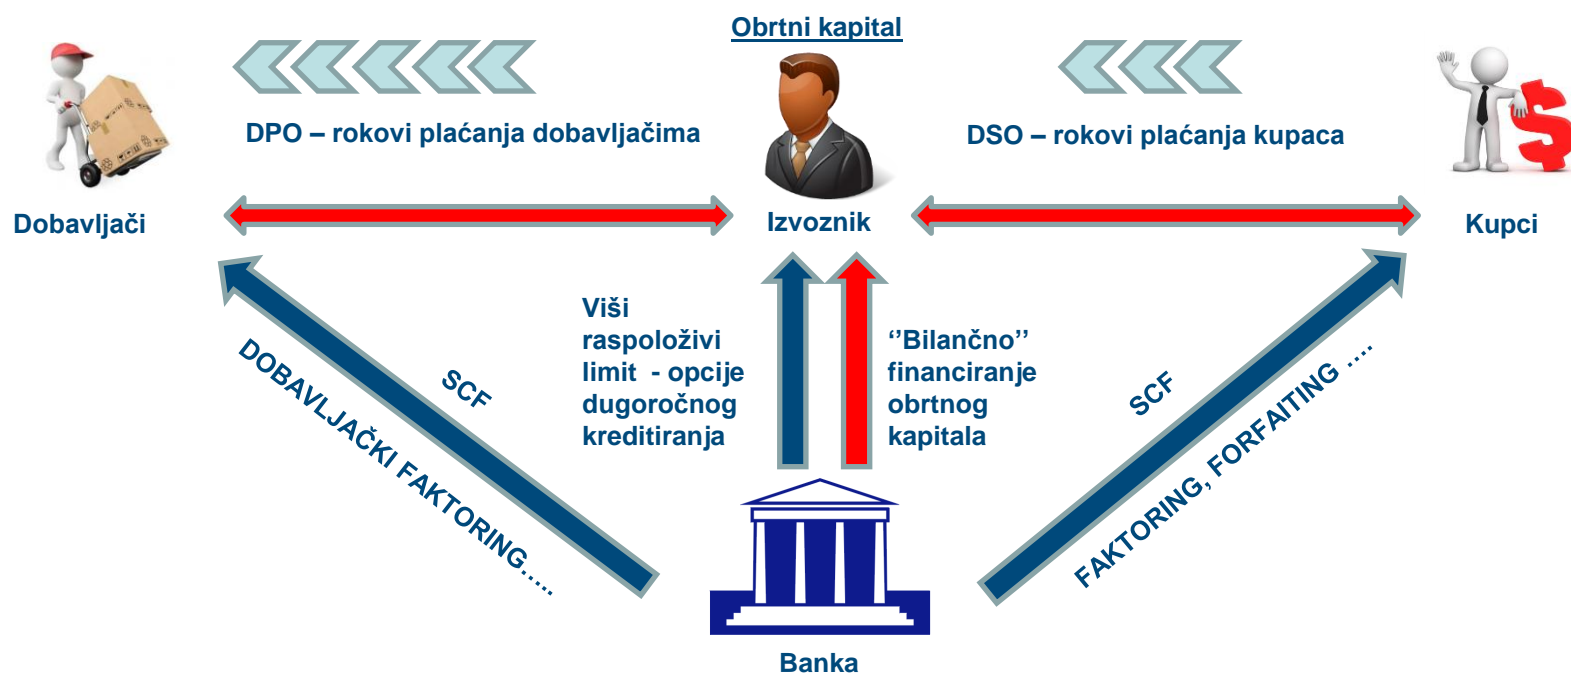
Obrtni kapital

DPO – rokovi plaćanja dobavljačima

DSO – rokovi plaćanja kupaca

Dobavljači

Izvoznik

Kupci

Viši raspoloživi limit - opcije dugoročnog kreditiranja

''Bilančno'' financiranje obrtnog kapitala

SCF

DOBAVLJAČKI FAKTORING.....

SCF

FAKTORING, FORFAITING ....

Banka